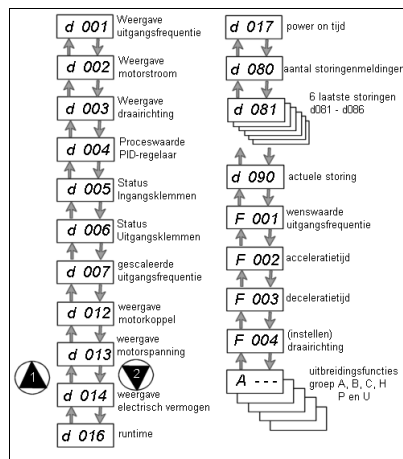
d 001 Weergave uitgangsfrequentie

d 002 Weergave motorstroom

d 003 Weergave draairichting

d 004 Proceswaarde PID-regelaar

d 005 Status Ingangsklemmen

d 006 Status Uitgangsklemmen

d 007 gescaleerde uitgangsfrequentie

d 012 weergave motorkoppel

d 013 weergave motorspanning

1

2

d 014 weergave electrisch vermogen

d 016 runtime

d 017 power on tijd

d 080 aantal storingenmeldinger

d 081 6 laatste storingen d081 - d086

d 090 actuele storing

F 001 wenswaarde uitgangsfrequentie

F 002 acceleratietijd

F 003 deceleratietijd

F 004 (instellen) draairichting

A - - - uitbreidingsfuncties groep A, B, C, H P en U